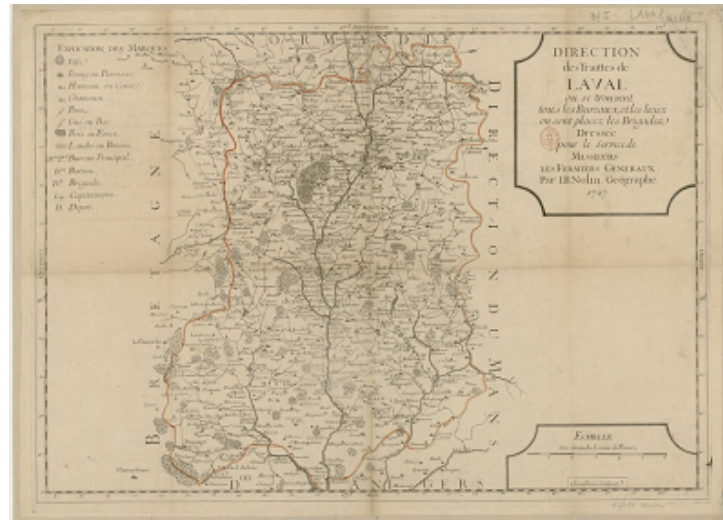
DIRECTION
des Traittes de
LAVAL
où se trouvent
tous les Bureaux, et les lieux
où sont placées les Brigades
Dressée
pour le service de
MESSIEURS
LES FERMIERS GENERAUX
Par J.B.Nolin Geographe
1747

EXPLICATION DES MARQUES
Ville
Bourg ou Paroisse
Hameau ou Cense
Chasteaux
Ponts
Gué ou Bac
Bois ou Forest
Landes ou Bruyeres
B.P. Bureau Principal
B. Bureau
Br. Brigade
Cap. Capitainerie
D. Depost

NORMANDIE
BRETAGNE
DIRECTION DU MANS
D'ANGERS

ECHELLE
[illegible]